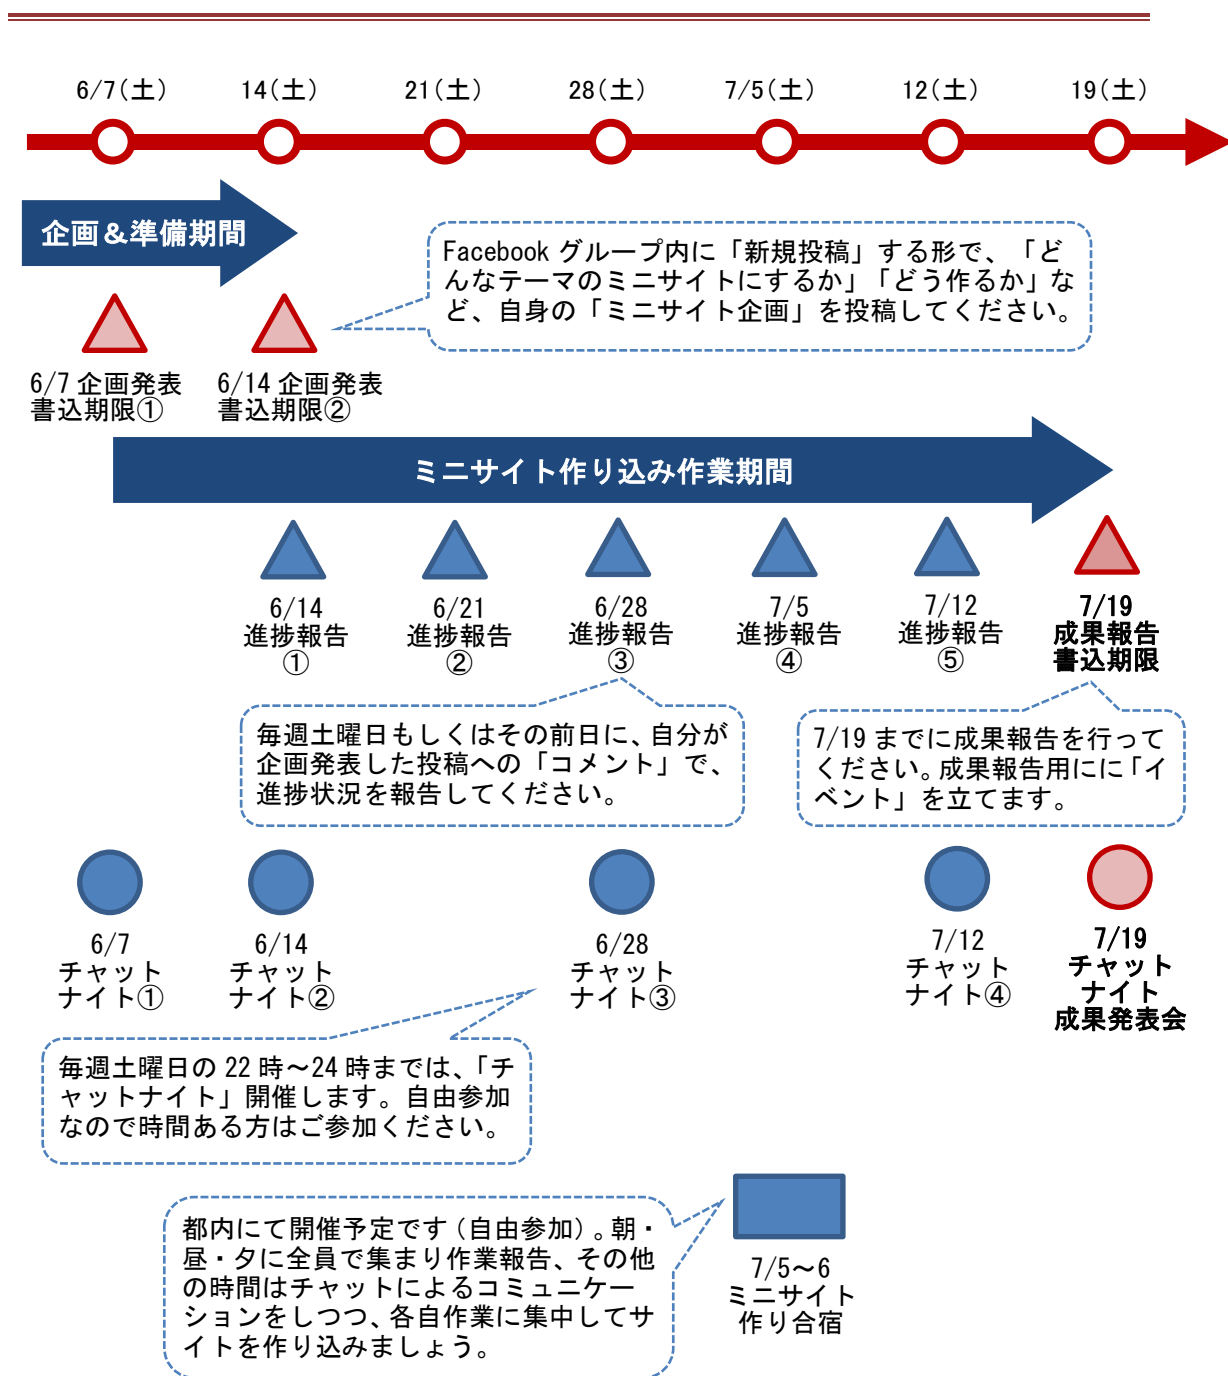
6/7(土) 14(土) 21(土) 28(土) 7/5(土) 12(土) 19(土)

企画＆準備期間

Facebook グループ内に「新規投稿」する形で、「どんなテーマのミニサイトにするか」「どう作るか」など、自身の「ミニサイト企画」を投稿してください。

6/7 企画発表書込期限①

6/14 企画発表書込期限②

ミニサイト作り込み作業期間

6/14 進捗報告 ①

6/21 進捗報告 ②

6/28 進捗報告 ③

7/5 進捗報告 ④

7/12 進捗報告 ⑤

7/19 成果報告 書込期限

毎週土曜日もしくはその前日に、自分が企画発表した投稿への「コメント」で、進捗状況を報告してください。

7/19 までに成果報告を行ってください。成果報告用にに「イベント」を立てます。

6/7 チャット ナイト①

6/14 チャット ナイト②

6/28 チャット ナイト③

7/12 チャット ナイト④

7/19 チャット ナイト 成果発表会

毎週土曜日の 22 時～24 時までは、「チャットナイト」開催します。自由参加なので時間ある方はご参加ください。

都内にて開催予定です（自由参加）。朝・昼・夕に全員で集まり作業報告、その他の時間はチャットによるコミュニケーションをしつつ、各自作業に集中してサイトを作り込みましょう。

7/5～6 ミニサイト 作り合宿